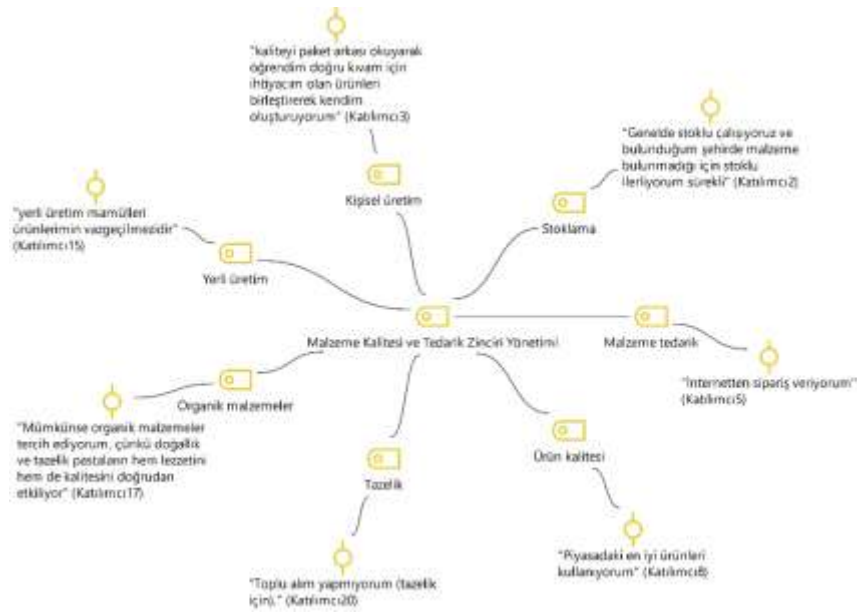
"kaliteyi paket arkası okuyarak öğrendim doğru kıvam için ihtiyacım olan ürünleri birleştirerek kendim oluşturuyorum" (Katılımcı3)

Kişisel üretim

"Genelde stoklu çalışıyoruz ve bulunduğum şehirde malzeme bulunmadığı için stoklu ilerliyorum sürekli" (Katılımcı2)

Stoklama

"yerli üretim mamülleri ürünlerimin vazgeçilmezidir" (Katılımcı15)

Yerli üretim

Malzeme Kalitesi ve Tedarik Zinciri Yönetimi

Malzeme tedarik

"İnternetten sipariş veriyorum" (Katılımcı5)

Organik malzemeler

"Mümkünse organik malzemeler tercih ediyorum, çünkü doğallık ve tazelik pastaların hem lezzetini hem de kalitesini doğrudan etkiliyor" (Katılımcı17)

Tazelik

Ürün kalitesi

"Piyasadaki en iyi ürünleri kullanıyorum" (Katılımcı8)

"Toplu alım yapmıyorum (tazelik için)." (Katılımcı20)